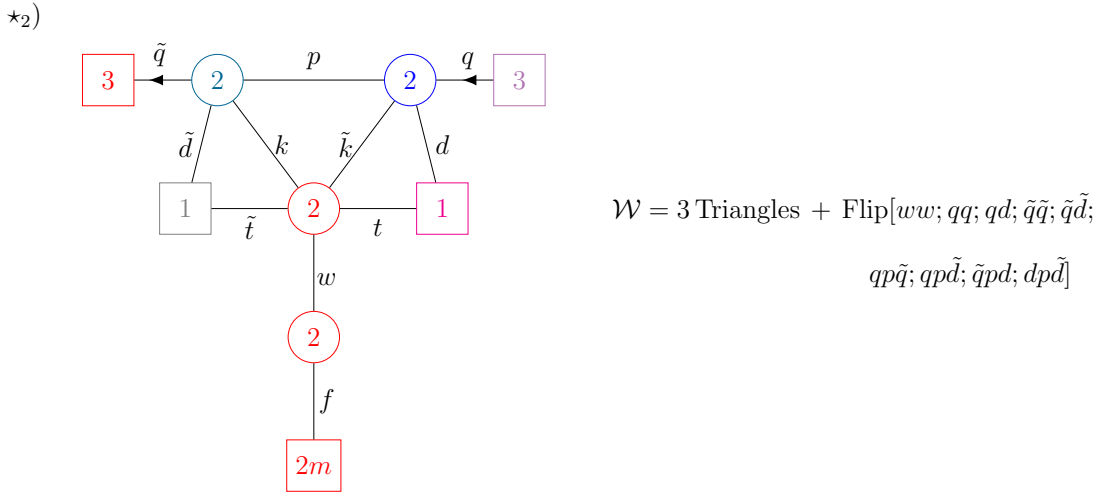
$\star_2$)

3 $\tilde{q}$ 2 $p$ 2 $q$ 3

$\tilde{d}$ $k$ $\tilde{k}$ $d$

1 2 1

$\tilde{t}$ $t$

$w$

2

$f$

$2m$

$\mathcal{W} = 3\,\text{Triangles} + \text{Flip}[ww; qq; qd; \tilde{q}\tilde{q}; \tilde{q}\tilde{d};$

$qp\tilde{q}; qp\tilde{d}; \tilde{q}pd; dp\tilde{d}]$